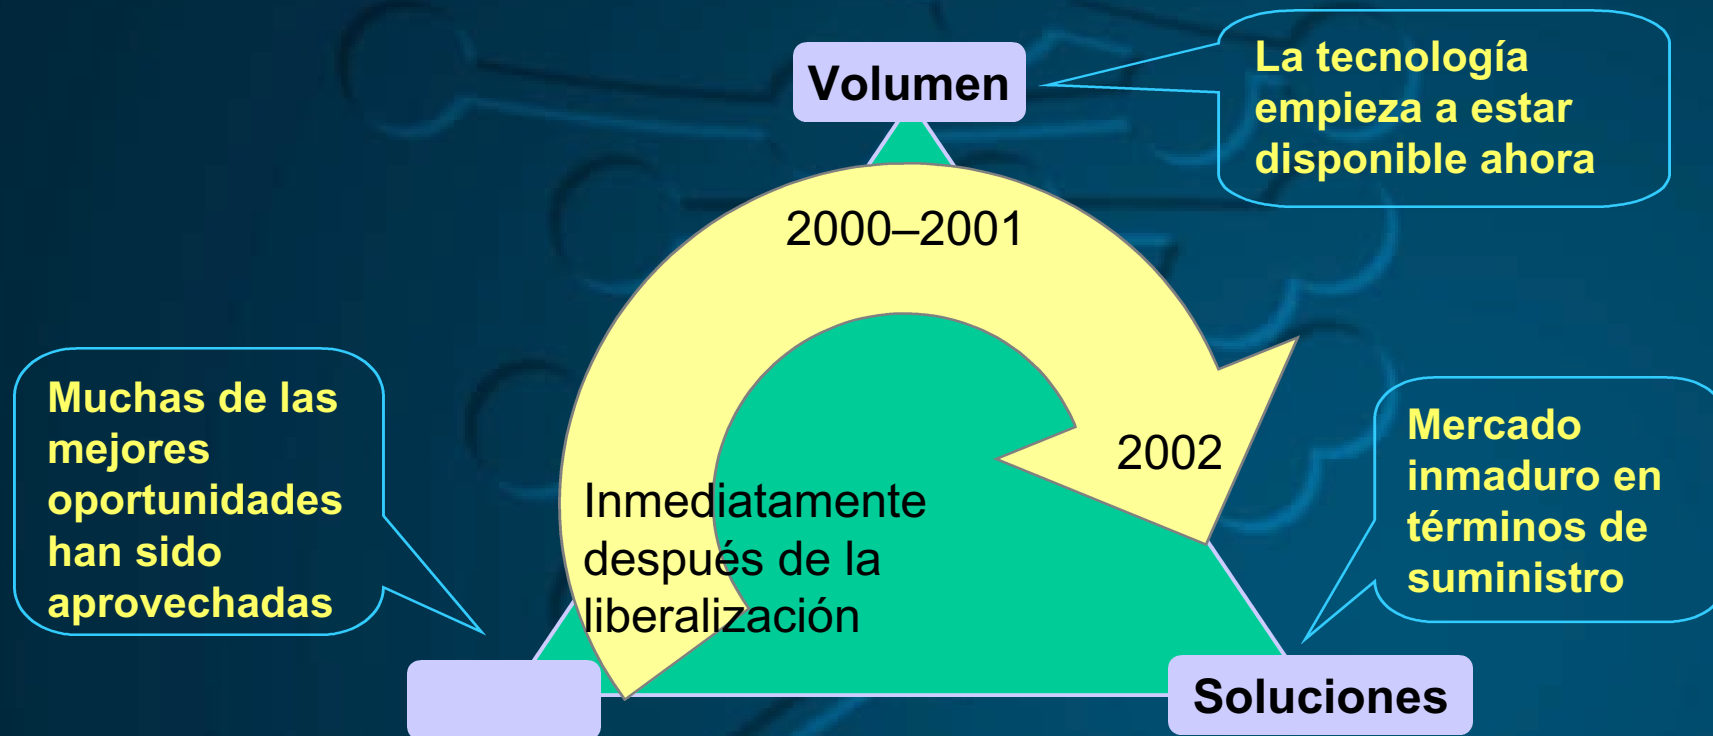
Volumen

La tecnología empieza a estar disponible ahora

2000–2001

2002

Muchas de las mejores oportunidades han sido aprovechadas

Inmediatamente después de la liberalización

Mercado inmaduro en términos de suministro

Soluciones